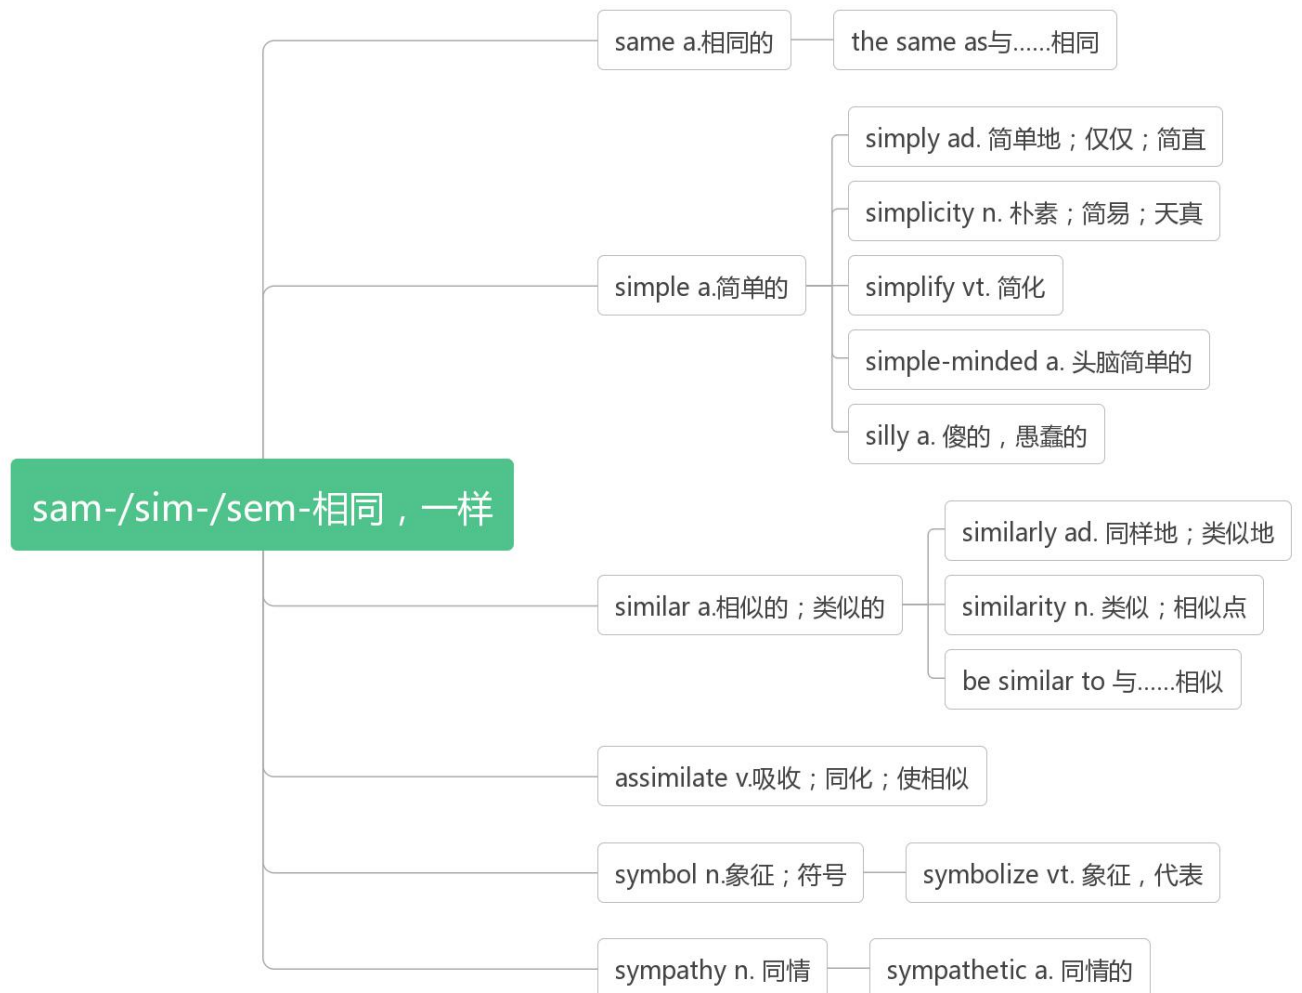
sam-/sim-/sem-相同，一样

same a.相同的

the same as与......相同

simple a.简单的

simply ad. 简单地；仅仅；简直

simplicity n. 朴素；简易；天真

simplify vt. 简化

simple-minded a. 头脑简单的

silly a. 傻的，愚蠢的

similar a.相似的；类似的

similarly ad. 同样地；类似地

similarity n. 类似；相似点

be similar to 与......相似

assimilate v.吸收；同化；使相似

symbol n.象征；符号

symbolize vt. 象征，代表

sympathy n. 同情

sympathetic a. 同情的